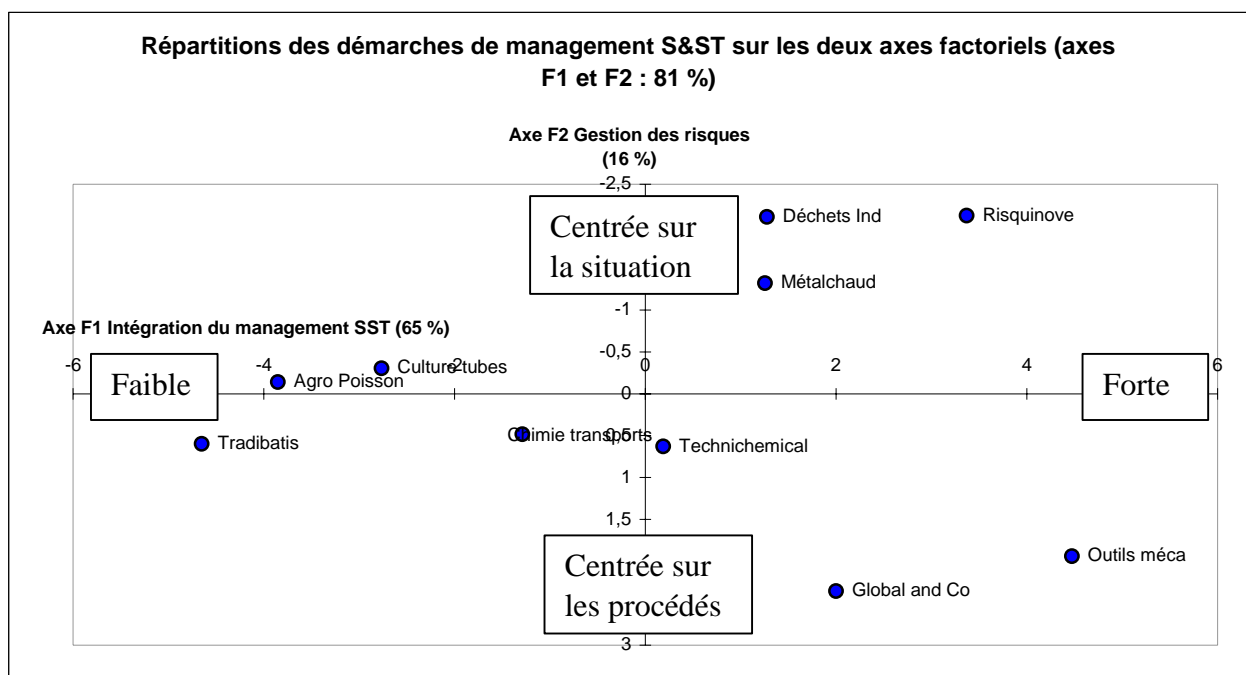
Répartitions des démarches de management S&ST sur les deux axes factoriels (axes F1 et F2 : 81 %)

Axe F2 Gestion des risques (16 %)

-2,5

Centrée sur la situation

Déchets Ind

Risquinove

Métalchaud

Axe F1 Intégration du management SST (65 %)

-1

-0,5

-6

-4

-2

0

2

4

6

Faible

Agro Poisson

Culture tubes

Forte

0

Tradibatis

Chimie transports

0,5

Technichemical

1

1,5

Centrée sur les procédés

Outils méca

Global and Co

3